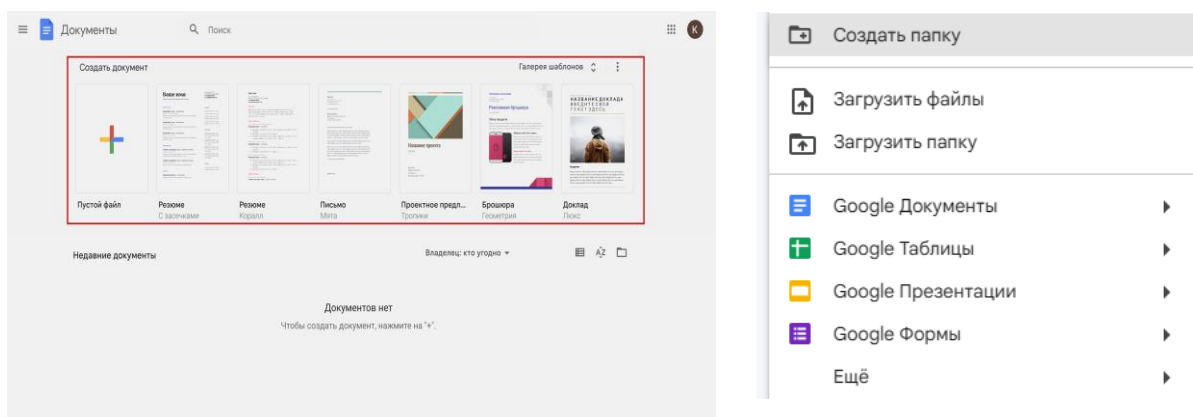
Документы
Поиск
К

Создать документ
Галерея шаблонов

Пустой файл
Резюме
С засечками
Резюме
Коралл
Письмо
Мята
Проектное предл...
Тропики
Брошюра
Геометрия
Доклад
Люкс

Недавние документы
Владелец: кто угодно

Документов нет
Чтобы создать документ, нажмите на "+".

Создать папку
Загрузить файлы
Загрузить папку
Google Документы
Google Таблицы
Google Презентации
Google Формы
Ещё